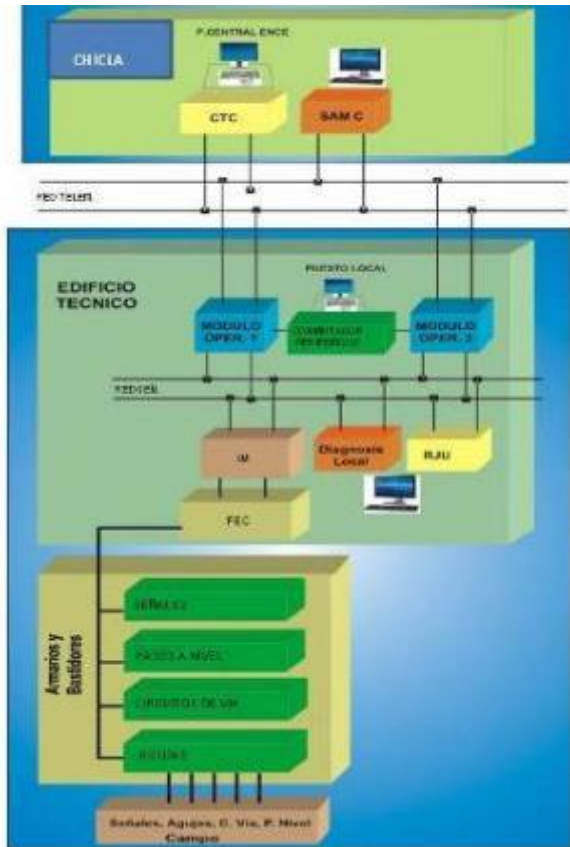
CHCLA

P.CENTRAL ENCE

CTC

SAM C

RED TELEM

EDIFICIO TECNICO

PUESTO LOCAL

MODULO OPER. 1

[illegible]

MODULO OPER. 2

REDIEIK

IM

Diagnosis Local

RJU

FEC

Armarios y Bastidores

SEÑALES

PASOS A NIVEL

CIRCUITOS DE VIA

AGUJAS

Señales, Agujas, C. Via, P. Nivel Campo